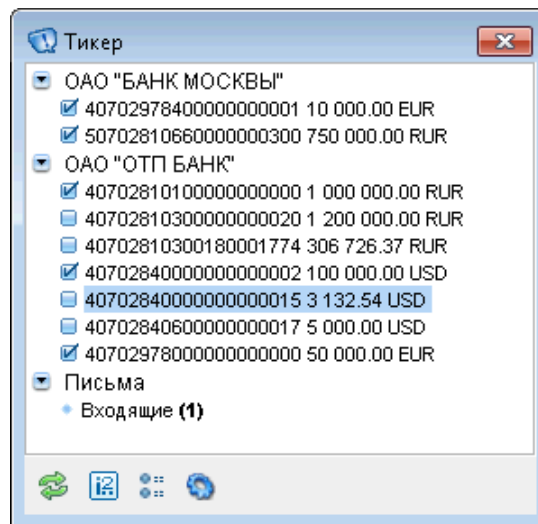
Тикер

ОАО "БАНК МОСКВЫ"
40702978400000000001 10 000.00 EUR
50702810660000000300 750 000.00 RUR
ОАО "ОТП БАНК"
40702810100000000000 1 000 000.00 RUR
40702810300000000020 1 200 000.00 RUR
40702810300180001774 306 726.37 RUR
40702840000000000002 100 000.00 USD
40702840000000000015 3 132.54 USD
40702840600000000017 5 000.00 USD
40702978000000000000 50 000.00 EUR
Письма
Входящие **(1)**